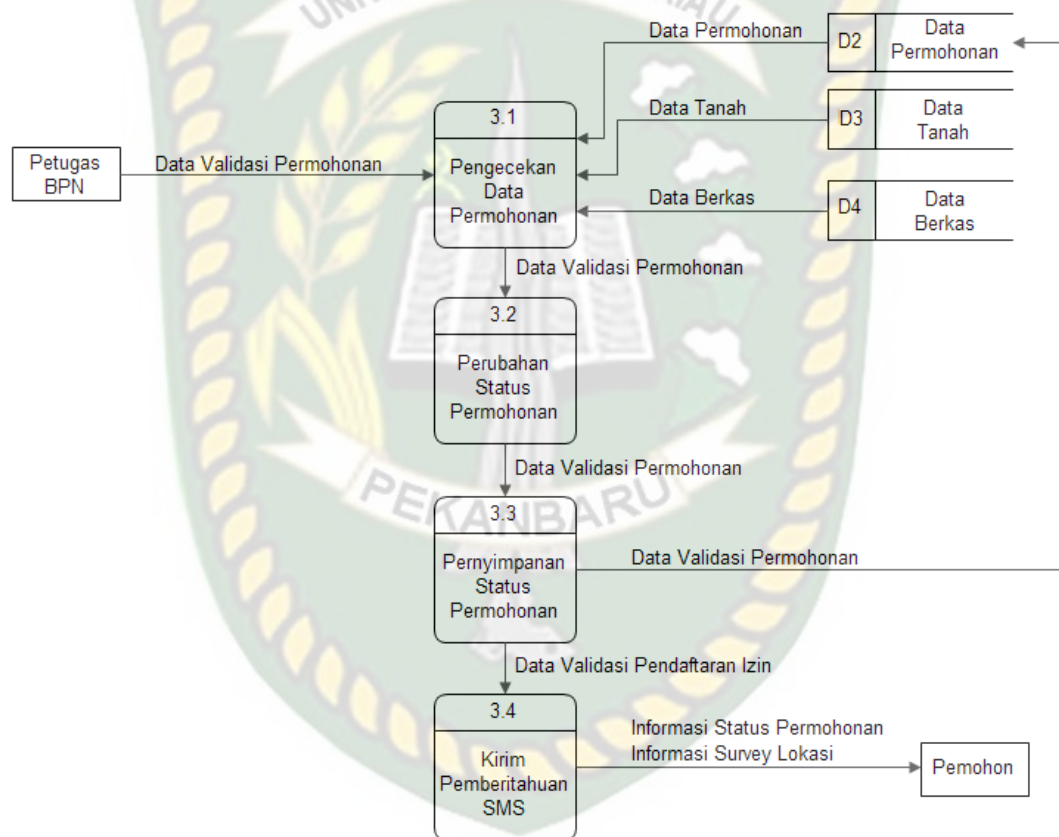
Data Permohonan

D2 Data Permohonan

Data Tanah

D3 Data Tanah

Data Berkas

D4 Data Berkas

Petugas BPN

Data Validasi Permohonan

3.1

Pengecekan Data Permohonan

Data Validasi Permohonan

3.2

Perubahan Status Permohonan

Data Validasi Permohonan

3.3

Pernyimpanan Status Permohonan

Data Validasi Permohonan

Data Validasi Pendaftaran Izin

3.4

Kirim Pemberitahuan SMS

Informasi Status Permohonan
Informasi Survey Lokasi

Pemohon

PEKANBARU